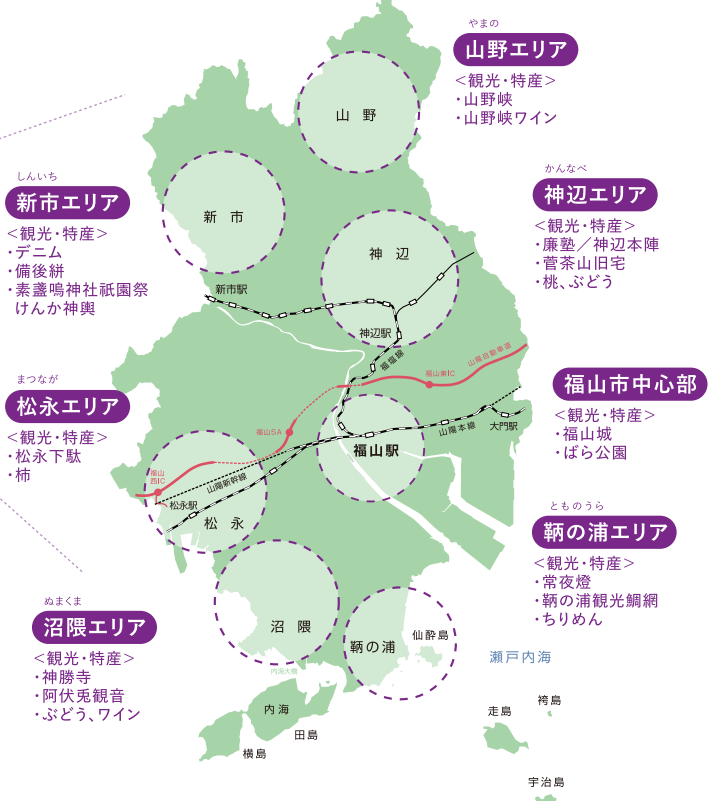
やまの
山野エリア
<観光・特産>
・山野峡
・山野峡ワイン

山野

しんいち
新市エリア
<観光・特産>
・デニム
・備後絣
・素盞嗚神社祇園祭
けんか神輿

新市

かんなべ
神辺エリア
<観光・特産>
・廉塾／神辺本陣
・菅茶山旧宅
・桃、ぶどう

神辺

新市駅
神辺駅
福塩線
山陽自動車道
福山東IC

まつなが
松永エリア
<観光・特産>
・松永下駄
・柿

福山市中心部
<観光・特産>
・福山城
・ばら公園

福山SA
福山駅
山陽本線
大門駅
福山西IC
山陽新幹線
松永駅
松永

とものうら
鞆の浦エリア
<観光・特産>
・常夜燈
・鞆の浦観光鯛網
・ちりめん

ぬまくま
沼隈エリア
<観光・特産>
・神勝寺
・阿伏兎観音
・ぶどう、ワイン

沼隈
鞆の浦
仙酔島
瀬戸内海
内海大橋
内海
田島
横島
走島
宇治島